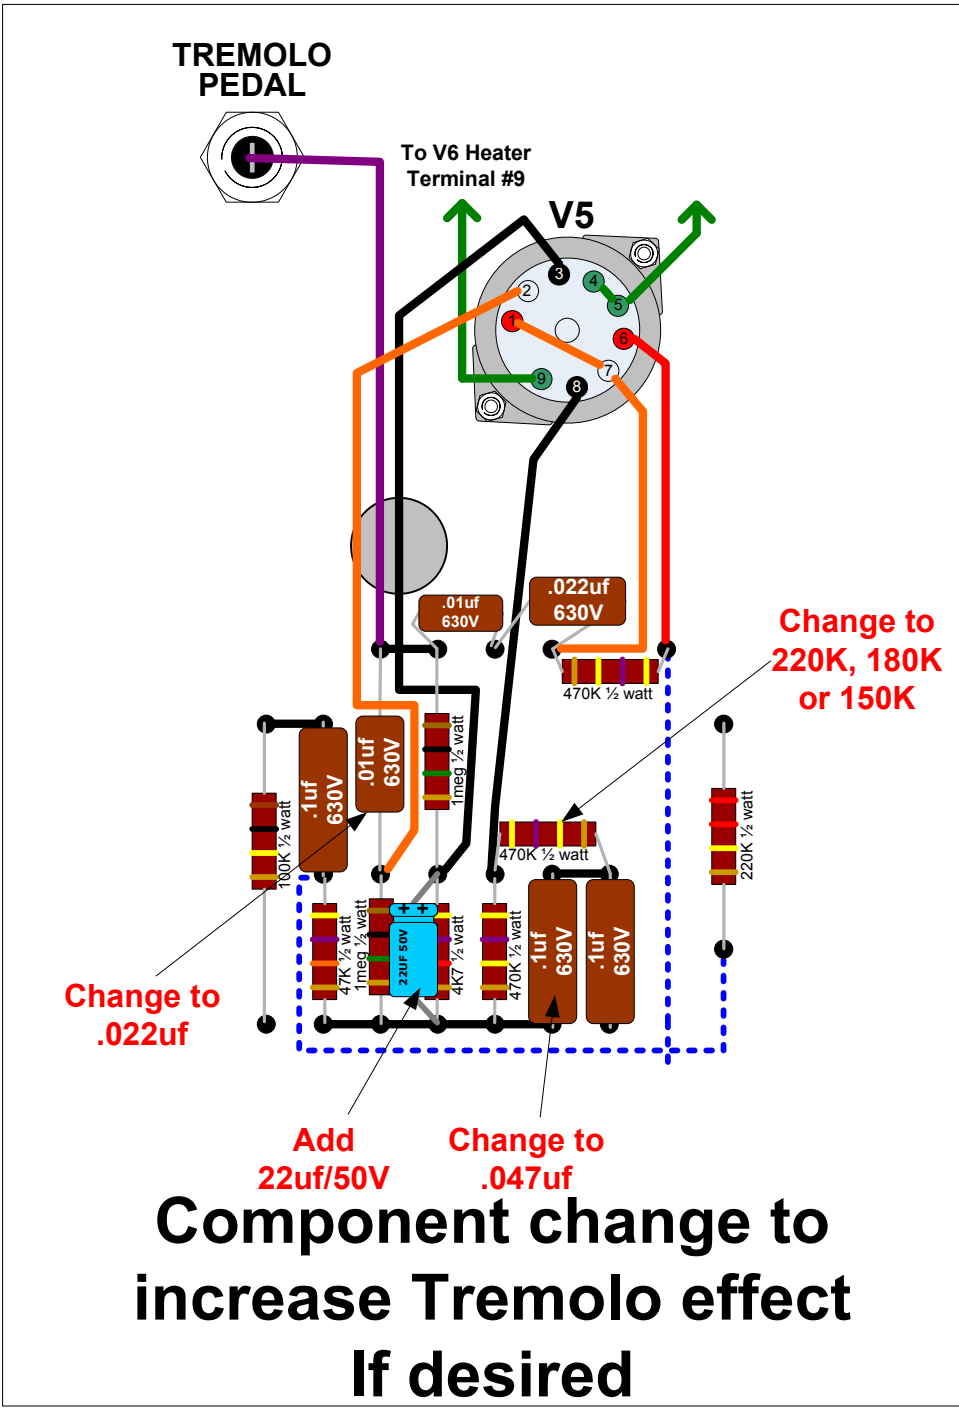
TREMOLO PEDAL

To V6 Heater Terminal #9

V5

3
2
4
5
1
6
7
9
8

.01uf 630V

.022uf 630V

470K ½ watt

Change to 220K, 180K or 150K

100K ½ watt

.1uf 630V

.01uf 630V

1meg ½ watt

470K ½ watt

220K ½ watt

47K ½ watt

1meg ½ watt

22UF 50V

4K7 ½ watt

470K ½ watt

.1uf 630V

.1uf 630V

Change to .022uf

Add 22uf/50V

Change to .047uf

Component change to increase Tremolo effect If desired